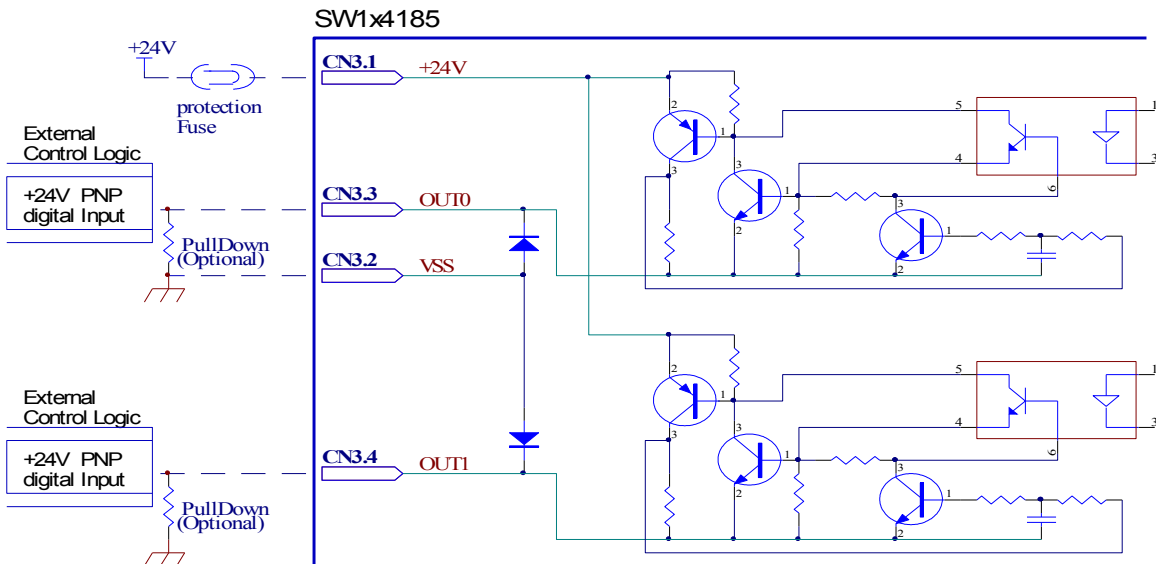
SW1x4185

+24V

protection Fuse

CN3.1 +24V

External Control Logic

+24V PNP digital Input

CN3.3 OUT0

PullDown (Optional)

CN3.2 VSS

External Control Logic

+24V PNP digital Input

CN3.4 OUT1

PullDown (Optional)

2 1 3
3 1 2
3 1 2
5 4 6 1 3

2 1 3
3 1 2
3 1 2
5 4 6 1 3